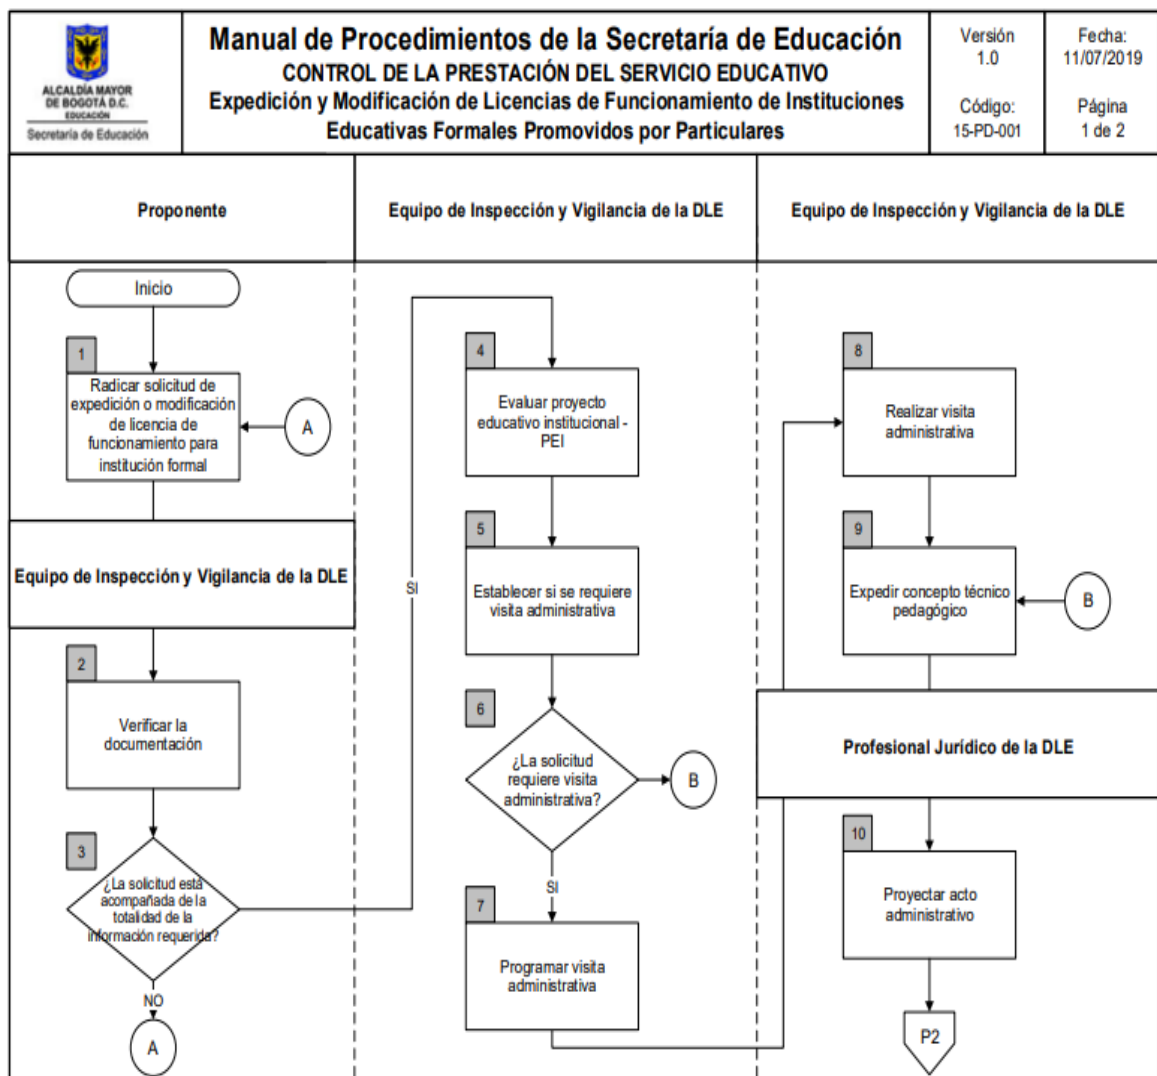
ALCALDÍA MAYOR DE BOGOTÁ D.C.
EDUCACIÓN
Secretaría de Educación

Manual de Procedimientos de la Secretaría de Educación
CONTROL DE LA PRESTACIÓN DEL SERVICIO EDUCATIVO
Expedición y Modificación de Licencias de Funcionamiento de Instituciones Educativas Formales Promovidos por Particulares

Versión
1.0

Código:
15-PD-001

Fecha:
11/07/2019

Página
1 de 2

Proponente

Equipo de Inspección y Vigilancia de la DLE

Equipo de Inspección y Vigilancia de la DLE

Inicio

1
Radicar solicitud de expedición o modificación de licencia de funcionamiento para institución formal

A

Equipo de Inspección y Vigilancia de la DLE

2
Verificar la documentación

3
¿La solicitud está acompañada de la totalidad de la información requerida?

NO

A

SI

4
Evaluar proyecto educativo institucional - PEI

5
Establecer si se requiere visita administrativa

6
¿La solicitud requiere visita administrativa?

B

SI

7
Programar visita administrativa

8
Realizar visita administrativa

9
Expedir concepto técnico pedagógico

B

Profesional Jurídico de la DLE

10
Proyectar acto administrativo

P2